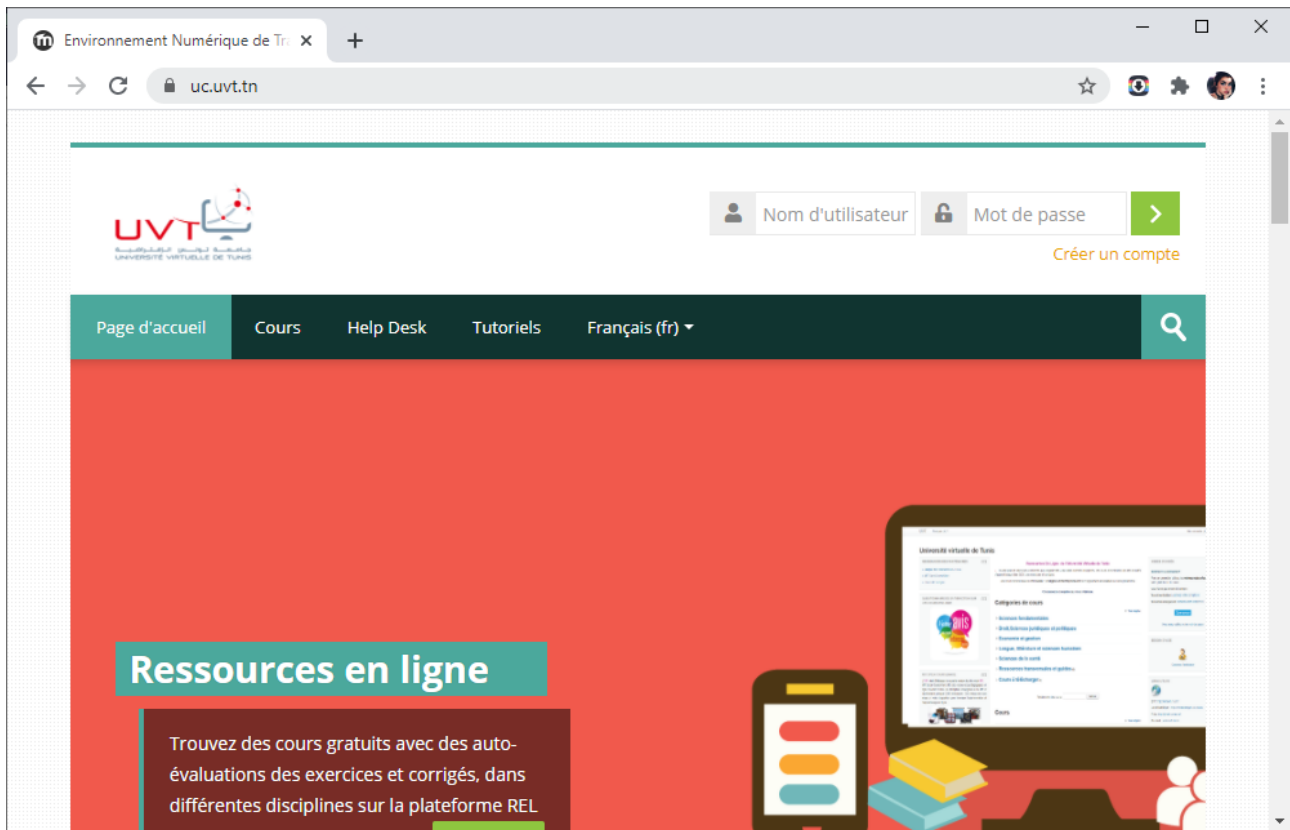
Environnement Numérique de Tr

uc.uvt.tn

UVT
UNIVERSITÉ VIRTUELLE DE TUNIS

Nom d'utilisateur
Mot de passe
Créer un compte

Page d'accueil
Cours
Help Desk
Tutoriels
Français (fr)

Université virtuelle de Tunis
Catégories de cours

Ressources en ligne

Trouvez des cours gratuits avec des auto-évaluations des exercices et corrigés, dans différentes disciplines sur la plateforme REL